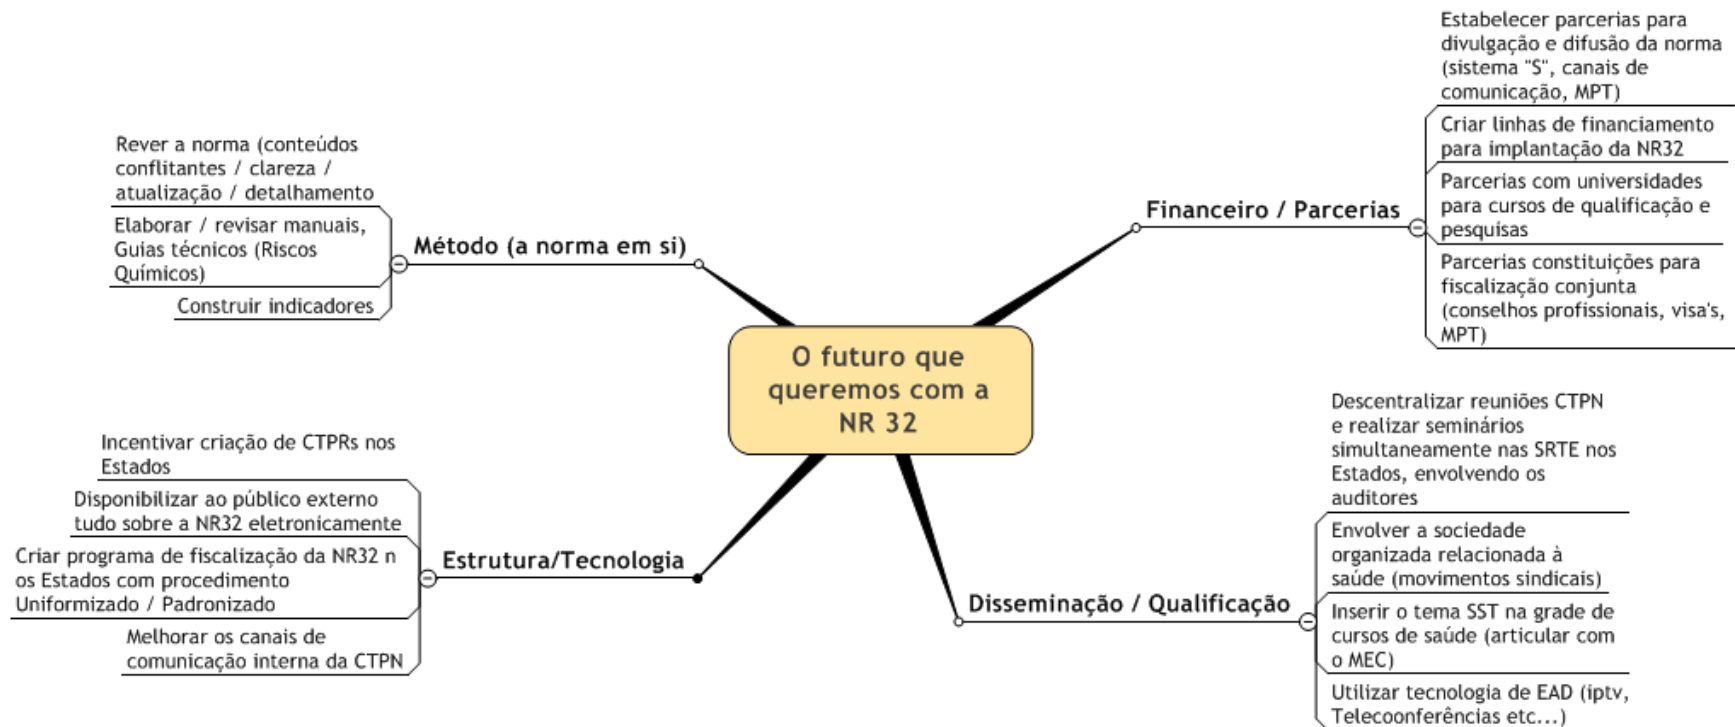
O futuro que queremos com a NR 32

Método (a norma em si)

Rever a norma (conteúdos conflitantes / clareza / atualização / detalhamento

Elaborar / revisar manuais, Guias técnicos (Riscos Químicos)

Construir indicadores

Financeiro / Parcerias

Estabelecer parcerias para divulgação e difusão da norma (sistema "S", canais de comunicação, MPT)

Criar linhas de financiamento para implantação da NR32

Parcerias com universidades para cursos de qualificação e pesquisas

Parcerias constituições para fiscalização conjunta (conselhos profissionais, visa's, MPT)

Estrutura/Tecnologia

Incentivar criação de CTPRs nos Estados

Disponibilizar ao público externo tudo sobre a NR32 eletronicamente

Criar programa de fiscalização da NR32 n os Estados com procedimento Uniformizado / Padronizado

Melhorar os canais de comunicação interna da CTPN

Disseminação / Qualificação

Descentralizar reuniões CTPN e realizar seminários simultaneamente nas SRTE nos Estados, envolvendo os auditores

Envolver a sociedade organizada relacionada à saúde (movimentos sindicais)

Inserir o tema SST na grade de cursos de saúde (articular com o MEC)

Utilizar tecnologia de EAD (iptv, Telecoonferências etc...)